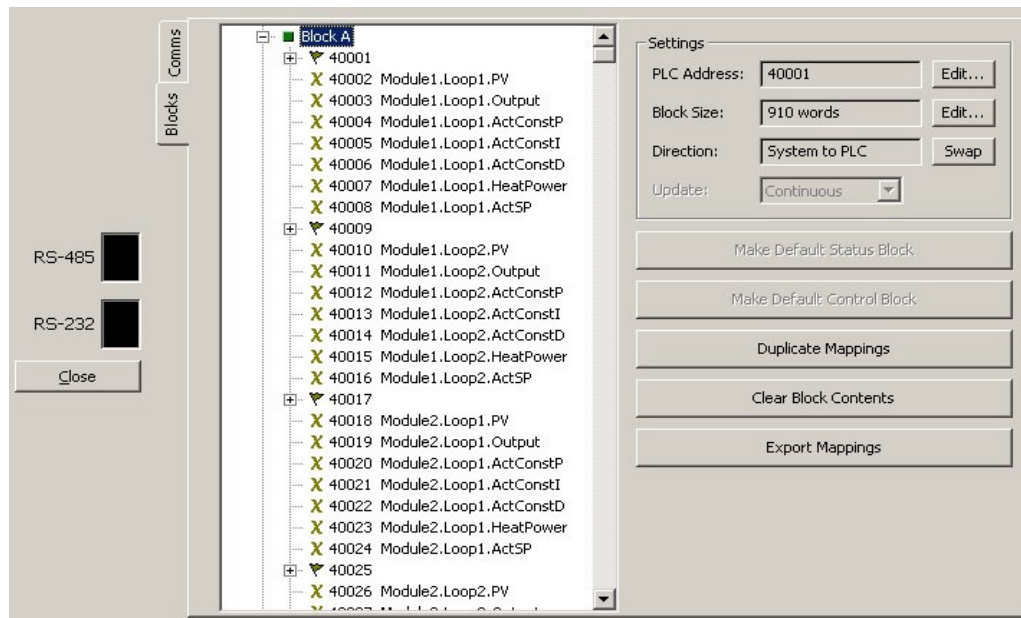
Comms
Blocks

RS-485
RS-232
Close

Block A
40001
X 40002 Module1.Loop1.PV
X 40003 Module1.Loop1.Output
X 40004 Module1.Loop1.ActConstP
X 40005 Module1.Loop1.ActConstI
X 40006 Module1.Loop1.ActConstD
X 40007 Module1.Loop1.HeatPower
X 40008 Module1.Loop1.ActSP
40009
X 40010 Module1.Loop2.PV
X 40011 Module1.Loop2.Output
X 40012 Module1.Loop2.ActConstP
X 40013 Module1.Loop2.ActConstI
X 40014 Module1.Loop2.ActConstD
X 40015 Module1.Loop2.HeatPower
X 40016 Module1.Loop2.ActSP
40017
X 40018 Module2.Loop1.PV
X 40019 Module2.Loop1.Output
X 40020 Module2.Loop1.ActConstP
X 40021 Module2.Loop1.ActConstI
X 40022 Module2.Loop1.ActConstD
X 40023 Module2.Loop1.HeatPower
X 40024 Module2.Loop1.ActSP
40025
X 40026 Module2.Loop2.PV
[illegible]

Settings
PLC Address: 40001 Edit...
Block Size: 910 words Edit...
Direction: System to PLC Swap
Update: Continuous

Make Default Status Block
Make Default Control Block
Duplicate Mappings
Clear Block Contents
Export Mappings